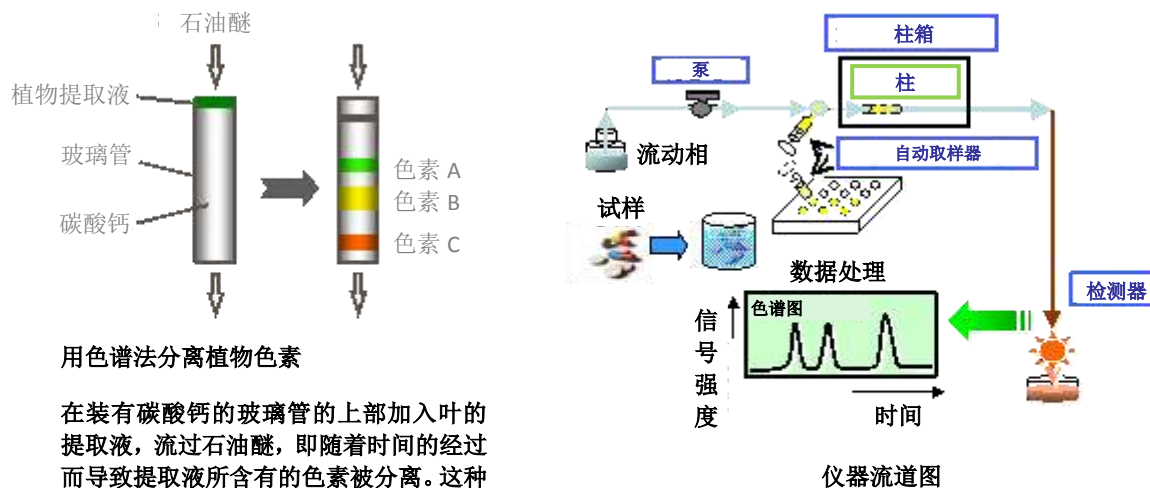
石油醚

植物提取液

玻璃管

碳酸钙

色素 A

色素 B

色素 C

用色谱法分离植物色素

在装有碳酸钙的玻璃管的上部加入叶的提取液，流过石油醚，即随着时间的经过而导致提取液所含有的色素被分离。这种

柱箱

泵

柱

流动相

自动取样器

试样

数据处理

检测器

色谱图

信号强度

时间

仪器流道图